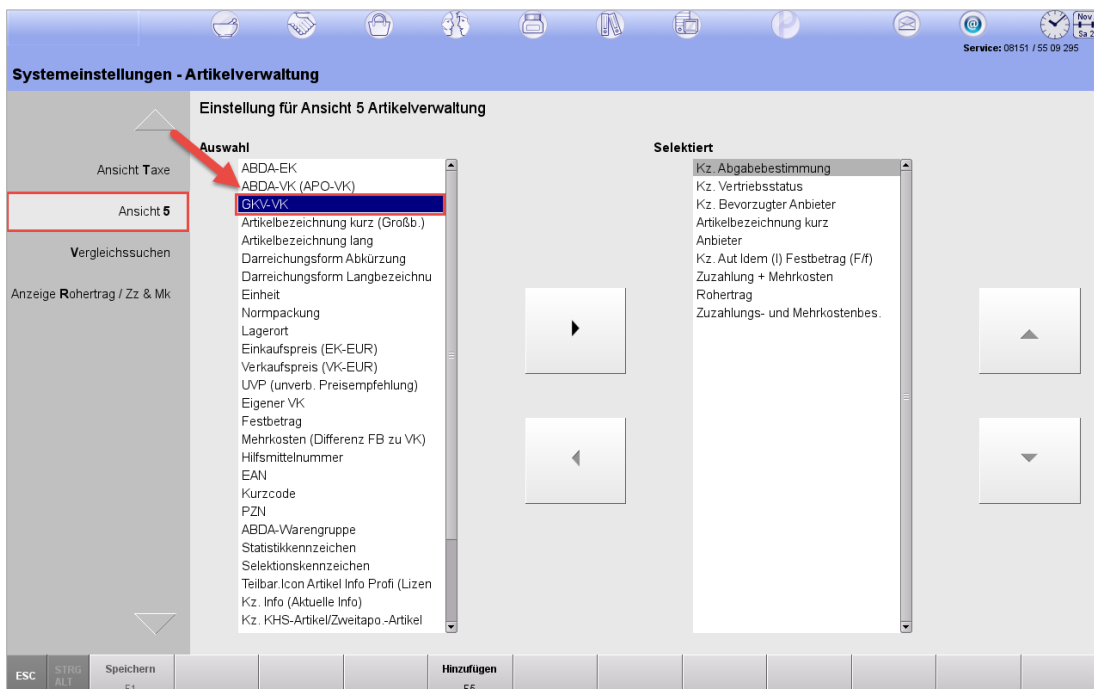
Nov
Sa 2
Service: 08151 / 55 09 295

Systemeinstellungen - Artikelverwaltung

Ansicht Taxe
Ansicht 5
Vergleichssuchen
Anzeige Rohertrag / Zz & Mk

Einstellung für Ansicht 5 Artikelverwaltung

Auswahl
ABDA-EK
ABDA-VK (APO-VK)
GKV-VK
Artikelbezeichnung kurz (Großb.)
Artikelbezeichnung lang
Darreichungsform Abkürzung
Darreichungsform Langbezeichnu
Einheit
Normpackung
Lagerort
Einkaufspreis (EK-EUR)
Verkaufspreis (VK-EUR)
UVP (unverb. Preisempfehlung)
Eigener VK
Festbetrag
Mehrkosten (Differenz FB zu VK)
Hilfsmittelnummer
EAN
Kurzcode
PZN
ABDA-Warengruppe
Statistikkennzeichen
Selektionskennzeichen
Teilbar.Icon Artikel Info Profi (Lizen
Kz. Info (Aktuelle Info)
Kz. KHS-Artikel/Zweitapo.-Artikel

Selektiert
Kz. Abgabebestimmung
Kz. Vertriebsstatus
Kz. Bevorzugter Anbieter
Artikelbezeichnung kurz
Anbieter
Kz. Aut Idem (I) Festbetrag (F/f)
Zuzahlung + Mehrkosten
Rohertrag
Zuzahlungs- und Mehrkostenbes.

ESC | STRG ALT | Speichern F1 | Hinzufügen F6